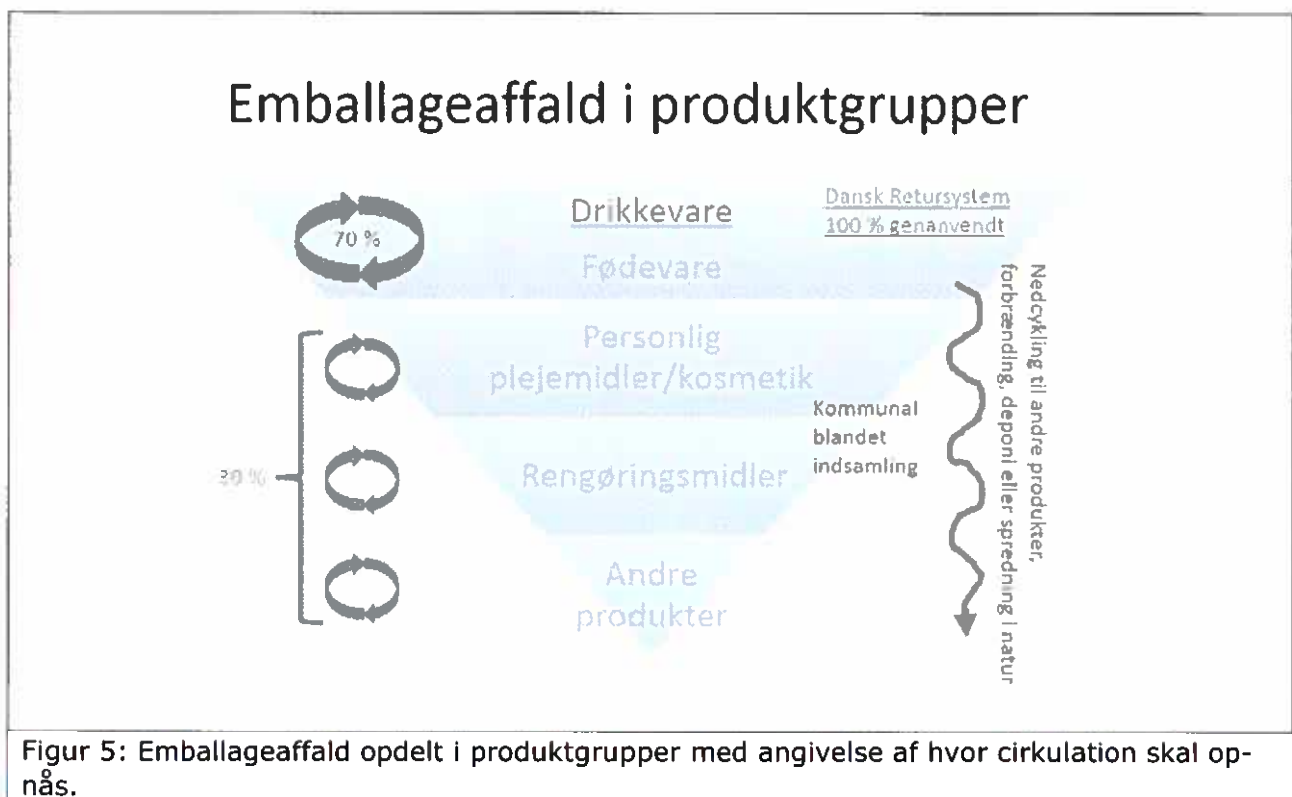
Emballageaffald i produktgrupper

70 %

Drikkevare

Dansk Retursystem
100 % genanvendt

Fødevare

Personlig plejemidler/kosmetik

Kommunal blandet indsamling

30 %

Rengøringsmidler

Andre produkter

Nedcykling til andre produkter, forbrænding, deponi eller spredning i natur

Figur 5: Emballageaffald opdelt i produktgrupper med angivelse af hvor cirkulation skal opnås.